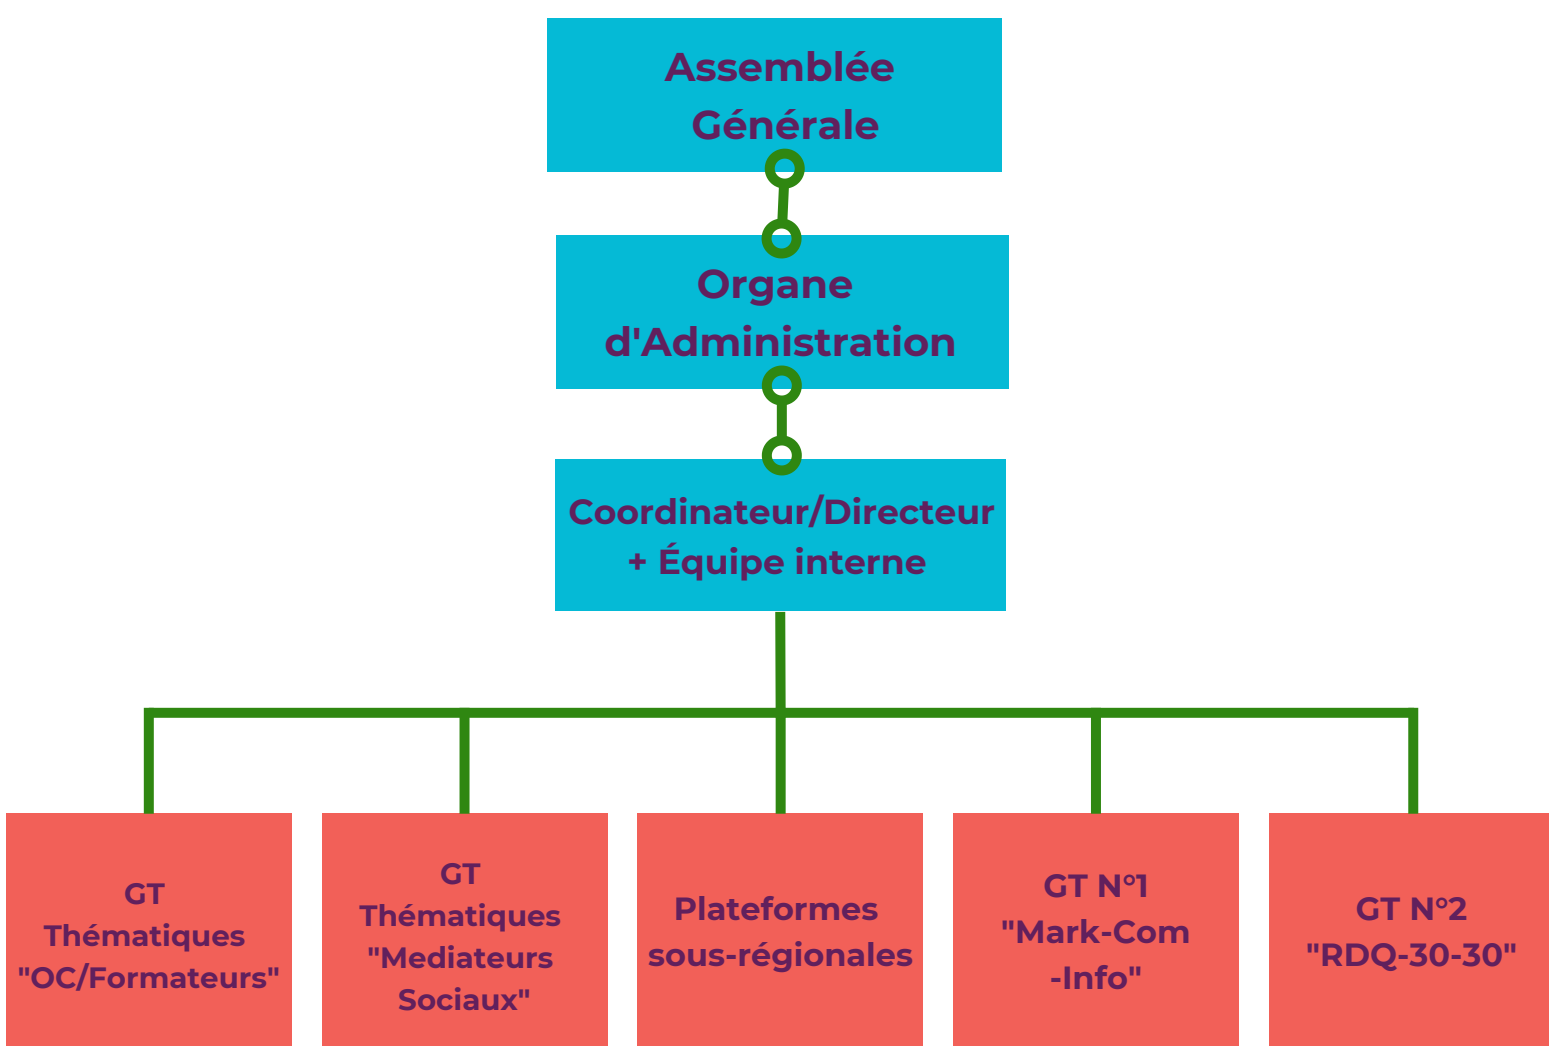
Assemblée Générale

Organe d'Administration

Coordinateur/Directeur + Équipe interne

GT Thématiques "OC/Formateurs"

GT Thématiques "Mediateurs Sociaux"

Plateformes sous-régionales

GT N°1 "Mark-Com -Info"

GT N°2 "RDQ-30-30"